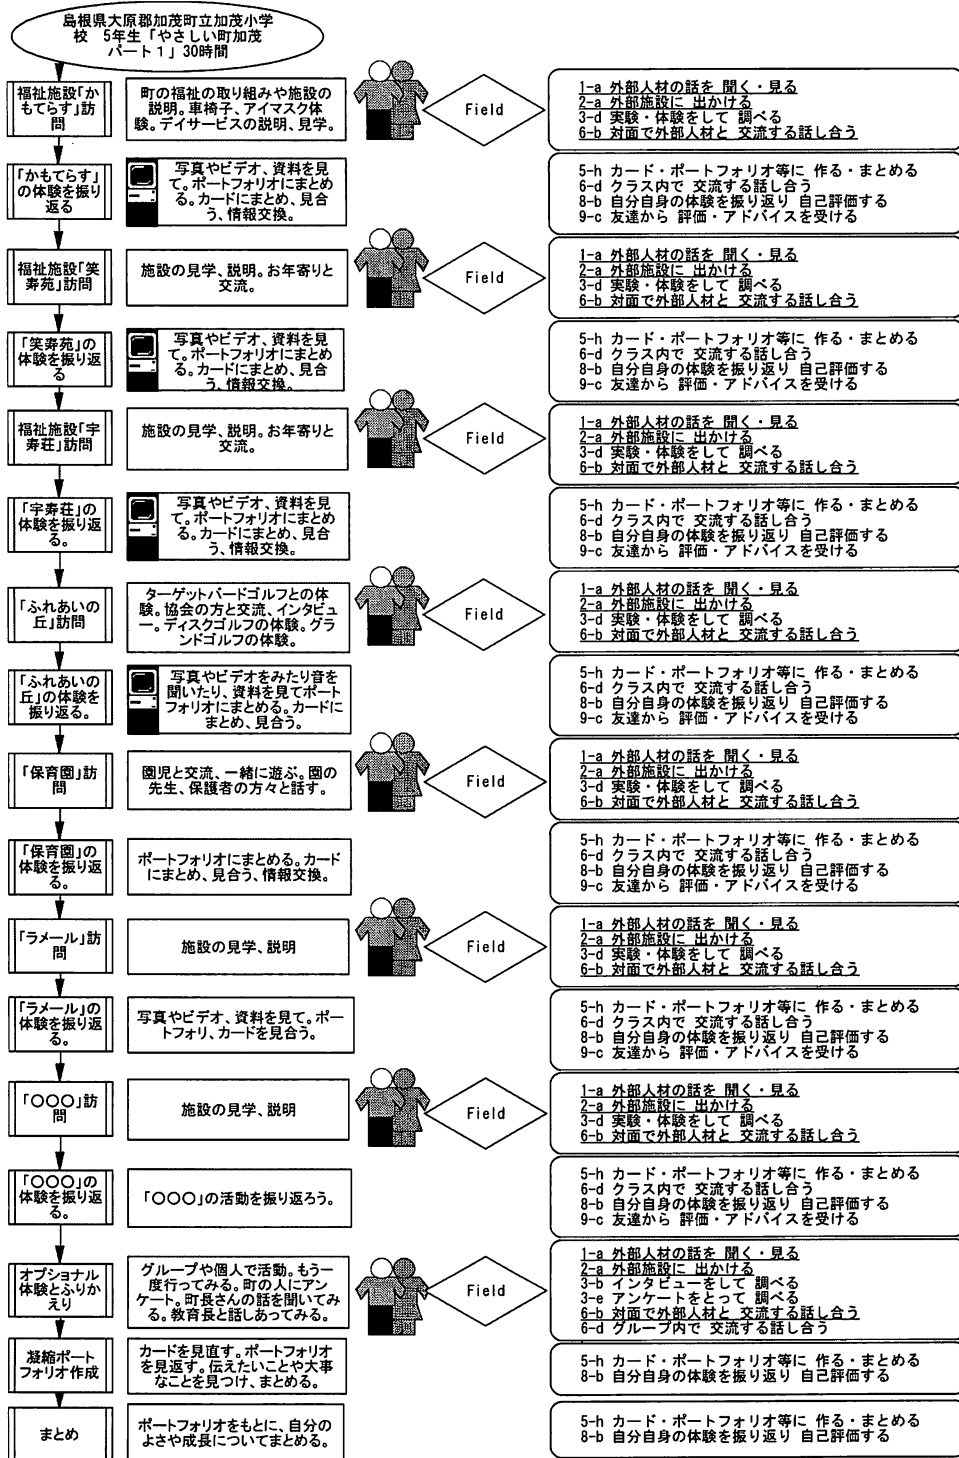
島根県大原郡加茂町立加茂小学校　5年生「やさしい町加茂パート１」30時間

福祉施設「かもてらす」訪問

町の福祉の取り組みや施設の説明。車椅子、アイマスク体験。デイサービスの説明、見学。

Field

1-a 外部人材の話を 聞く・見る
2-a 外部施設に 出かける
3-d 実験・体験をして 調べる
6-b 対面で外部人材と 交流する話し合う

「かもてらす」の体験を振り返る

写真やビデオ、資料を見て。ポートフォリオにまとめる。カードにまとめ、見合う、情報交換。

5-h カード・ポートフォリオ等に 作る・まとめる
6-d クラス内で 交流する話し合う
8-b 自分自身の体験を振り返り 自己評価する
9-c 友達から 評価・アドバイスを受ける

福祉施設「笑寿苑」訪問

施設の見学、説明。お年寄りと交流。

Field

1-a 外部人材の話を 聞く・見る
2-a 外部施設に 出かける
3-d 実験・体験をして 調べる
6-b 対面で外部人材と 交流する話し合う

「笑寿苑」の体験を振り返る

写真やビデオ、資料を見て。ポートフォリオにまとめる。カードにまとめ、見合う、情報交換。

5-h カード・ポートフォリオ等に 作る・まとめる
6-d クラス内で 交流する話し合う
8-b 自分自身の体験を振り返り 自己評価する
9-c 友達から 評価・アドバイスを受ける

福祉施設「宇寿荘」訪問

施設の見学、説明。お年寄りと交流。

Field

1-a 外部人材の話を 聞く・見る
2-a 外部施設に 出かける
3-d 実験・体験をして 調べる
6-b 対面で外部人材と 交流する話し合う

「宇寿荘」の体験を振り返る。

写真やビデオ、資料を見て。ポートフォリオにまとめる。カードにまとめ、見合う、情報交換。

5-h カード・ポートフォリオ等に 作る・まとめる
6-d クラス内で 交流する話し合う
8-b 自分自身の体験を振り返り 自己評価する
9-c 友達から 評価・アドバイスを受ける

「ふれあいの丘」訪問

ターゲットバードゴルフとの体験。協会の方と交流、インタビュー。ディスクゴルフの体験。グランドゴルフの体験。

Field

1-a 外部人材の話を 聞く・見る
2-a 外部施設に 出かける
3-d 実験・体験をして 調べる
6-b 対面で外部人材と 交流する話し合う

「ふれあいの丘」の体験を振り返る。

写真やビデオをみたり音を聞いたり、資料を見てポートフォリオにまとめる。カードにまとめ、見合う。

5-h カード・ポートフォリオ等に 作る・まとめる
6-d クラス内で 交流する話し合う
8-b 自分自身の体験を振り返り 自己評価する
9-c 友達から 評価・アドバイスを受ける

「保育園」訪問

園児と交流、一緒に遊ぶ。園の先生、保護者の方々と話す。

Field

1-a 外部人材の話を 聞く・見る
2-a 外部施設に 出かける
3-d 実験・体験をして 調べる
6-b 対面で外部人材と 交流する話し合う

「保育園」の体験を振り返る。

ポートフォリオにまとめる。カードにまとめ、見合う、情報交換。

5-h カード・ポートフォリオ等に 作る・まとめる
6-d クラス内で 交流する話し合う
8-b 自分自身の体験を振り返り 自己評価する
9-c 友達から 評価・アドバイスを受ける

「ラメール」訪問

施設の見学、説明

Field

1-a 外部人材の話を 聞く・見る
2-a 外部施設に 出かける
3-d 実験・体験をして 調べる
6-b 対面で外部人材と 交流する話し合う

「ラメール」の体験を振り返る。

写真やビデオ、資料を見て。ポートフォリ、カードを見合う。

5-h カード・ポートフォリオ等に 作る・まとめる
6-d クラス内で 交流する話し合う
8-b 自分自身の体験を振り返り 自己評価する
9-c 友達から 評価・アドバイスを受ける

「○○○」訪問

施設の見学、説明

Field

1-a 外部人材の話を 聞く・見る
2-a 外部施設に 出かける
3-d 実験・体験をして 調べる
6-b 対面で外部人材と 交流する話し合う

「○○○」の体験を振り返る。

「○○○」の活動を振り返ろう。

5-h カード・ポートフォリオ等に 作る・まとめる
6-d クラス内で 交流する話し合う
8-b 自分自身の体験を振り返り 自己評価する
9-c 友達から 評価・アドバイスを受ける

オプショナル体験とふりかえり

グループや個人で活動。もう一度行ってみる。町の人にアンケート。町長さんの話を聞いてみる。教育長と話しあってみる。

Field

1-a 外部人材の話を 聞く・見る
2-a 外部施設に 出かける
3-b インタビューをして 調べる
3-e アンケートをとって 調べる
6-b 対面で外部人材と 交流する話し合う
6-d グループ内で 交流する話し合う

凝縮ポートフォリオ作成

カードを見直す。ポートフォリオを見返す。伝えたいことや大事なことを見つけ、まとめる。

5-h カード・ポートフォリオ等に 作る・まとめる
8-b 自分自身の体験を振り返り 自己評価する

まとめ

ポートフォリオをもとに、自分のよさや成長についてまとめる。

5-h カード・ポートフォリオ等に 作る・まとめる
8-b 自分自身の体験を振り返り 自己評価する